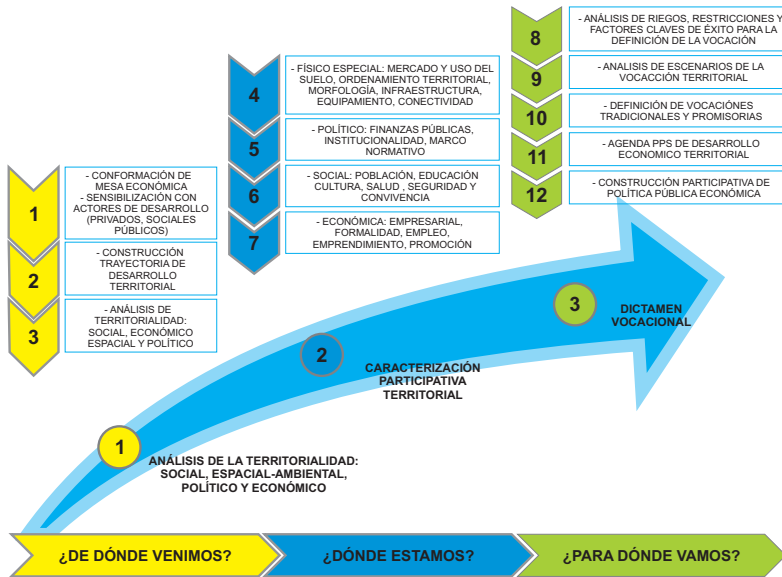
8
- ANÁLISIS DE RIEGOS, RESTRICCIONES Y FACTORES CLAVES DE ÉXITO PARA LA DEFINICIÓN DE LA VOCACIÓN

9
- ANALISIS DE ESCENARIOS DE LA VOCACCIÓN TERRITORIAL

10
- DEFINICIÓN DE VOCACIÓNES TRADICIONALES Y PROMISORIAS

11
- AGENDA PPS DE DESARROLLO ECONOMICO TERRITORIAL

12
- CONSTRUCCIÓN PARTICIPATIVA DE POLÍTICA PÚBLICA ECONÓMICA

4
- FÍSICO ESPECIAL: MERCADO Y USO DEL SUELO, ORDENAMIENTO TERRITORIAL, MORFOLOGÍA, INFRAESTRUCTURA, EQUIPAMIENTO, CONECTIVIDAD

5
- POLÍTICO: FINANZAS PÚBLICAS, INSTITUCIONALIDAD, MARCO NORMATIVO

6
- SOCIAL: POBLACIÓN, EDUCACIÓN CULTURA, SALUD , SEGURIDAD Y CONVIVENCIA

7
- ECONÓMICA: EMPRESARIAL, FORMALIDAD, EMPLEO, EMPRENDIMIENTO, PROMOCIÓN

1
- CONFORMACIÓN DE MESA ECONÓMICA
- SENSIBILIZACIÓN CON ACTORES DE DESARROLLO (PRIVADOS, SOCIALES PÚBLICOS)

2
- CONSTRUCCIÓN TRAYECTORIA DE DESARROLLO TERRITORIAL

3
- ANÁLISIS DE TERRITORIALIDAD: SOCIAL, ECONÓMICO ESPACIAL Y POLÍTICO

3
DICTAMEN VOCACIONAL

2
CARACTERIZACIÓN PARTICIPATIVA TERRITORIAL

1
ANÁLISIS DE LA TERRITORIALIDAD: SOCIAL, ESPACIAL-AMBIENTAL, POLÍTICO Y ECONÓMICO

¿DE DÓNDE VENIMOS?
¿DÓNDE ESTAMOS?
¿PARA DÓNDE VAMOS?